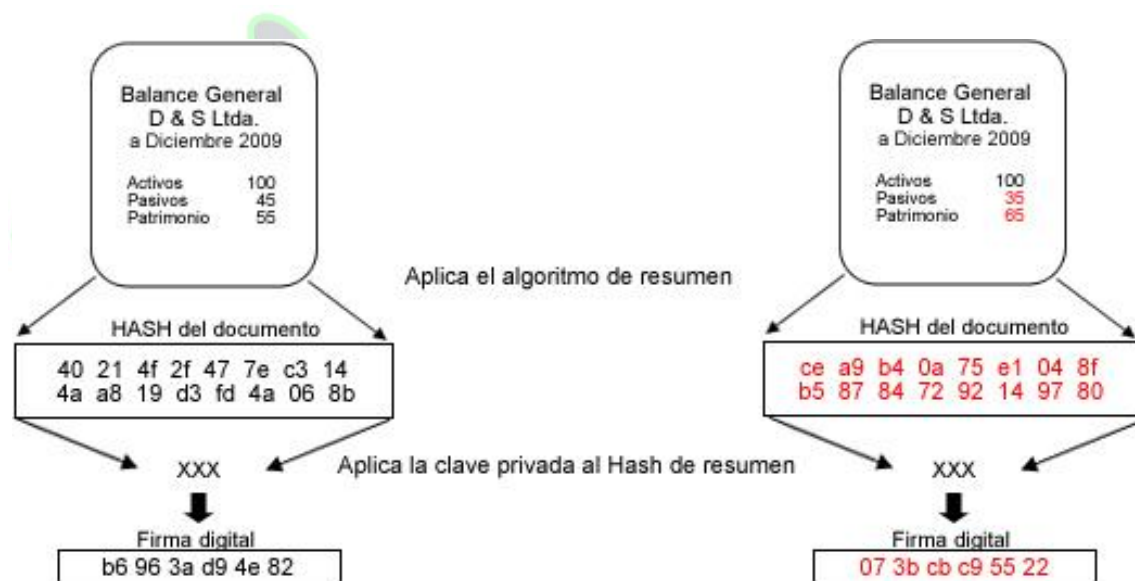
Balance General
D & S Ltda.
a Diciembre 2009

| | |
|---|---|
| Activos | 100 |
| Pasivos | 45 |
| Patrimonio | 55 |

Balance General
D & S Ltda.
a Diciembre 2009

| | |
|---|---|
| Activos | 100 |
| Pasivos | 35 |
| Patrimonio | 65 |

Aplica el algoritmo de resumen

HASH del documento

40 21 4f 2f 47 7e c3 14
4a a8 19 d3 fd 4a 06 8b

HASH del documento

ce a9 b4 0a 75 e1 04 8f
b5 87 84 72 92 14 97 80

XXX

Aplica la clave privada al Hash de resumen

XXX

Firma digital
b6 96 3a d9 4e 82

Firma digital
07 3b cb c9 55 22